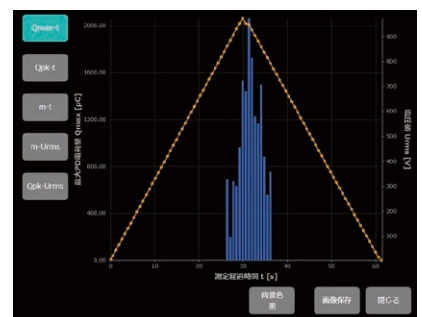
Qmax-t

Qpk-t

m-t

m-Urms

Qpk-Urms

2000.00
1600.00
1200.00
800.00
400.00
0.00

最大印加放電量 Qmax [pC]

900
800
700
600
500
400
300
200
100
0

電圧値 Urms [V]

0
10
20
30
40
50
60

測定経過時間 t [s]

背景色
黒

画像保存

閉じる